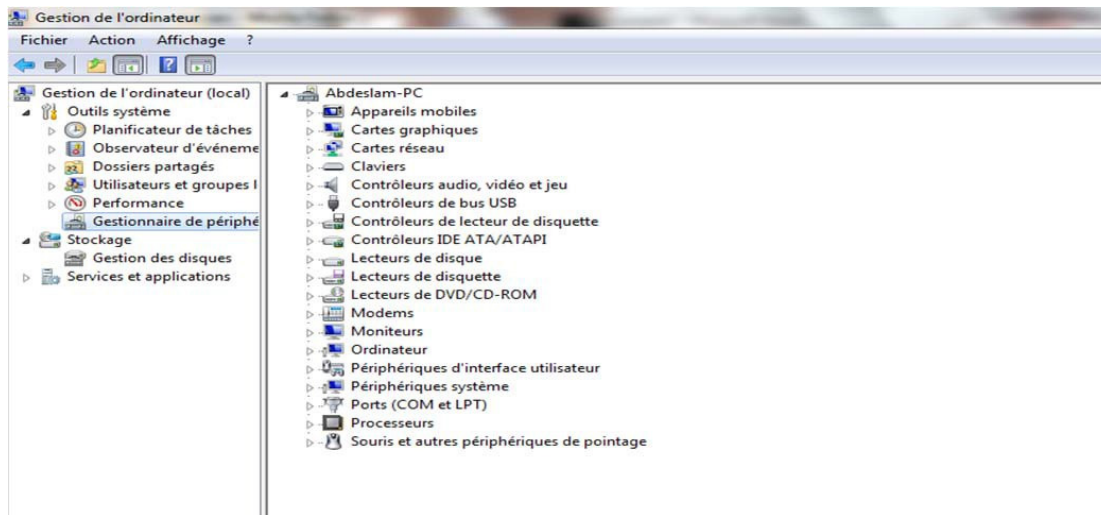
Gestion de l'ordinateur

Fichier Action Affichage ?

Gestion de l'ordinateur (local)
Outils système
Planificateur de tâches
Observateur d'événeme
Dossiers partagés
Utilisateurs et groupes l
Performance
Gestionnaire de périphé
Stockage
Gestion des disques
Services et applications

Abdeslam-PC
Appareils mobiles
Cartes graphiques
Cartes réseau
Claviers
Contrôleurs audio, vidéo et jeu
Contrôleurs de bus USB
Contrôleurs de lecteur de disquette
Contrôleurs IDE ATA/ATAPI
Lecteurs de disque
Lecteurs de disquette
Lecteurs de DVD/CD-ROM
Modems
Moniteurs
Ordinateur
Périphériques d'interface utilisateur
Périphériques système
Ports (COM et LPT)
Processeurs
Souris et autres périphériques de pointage